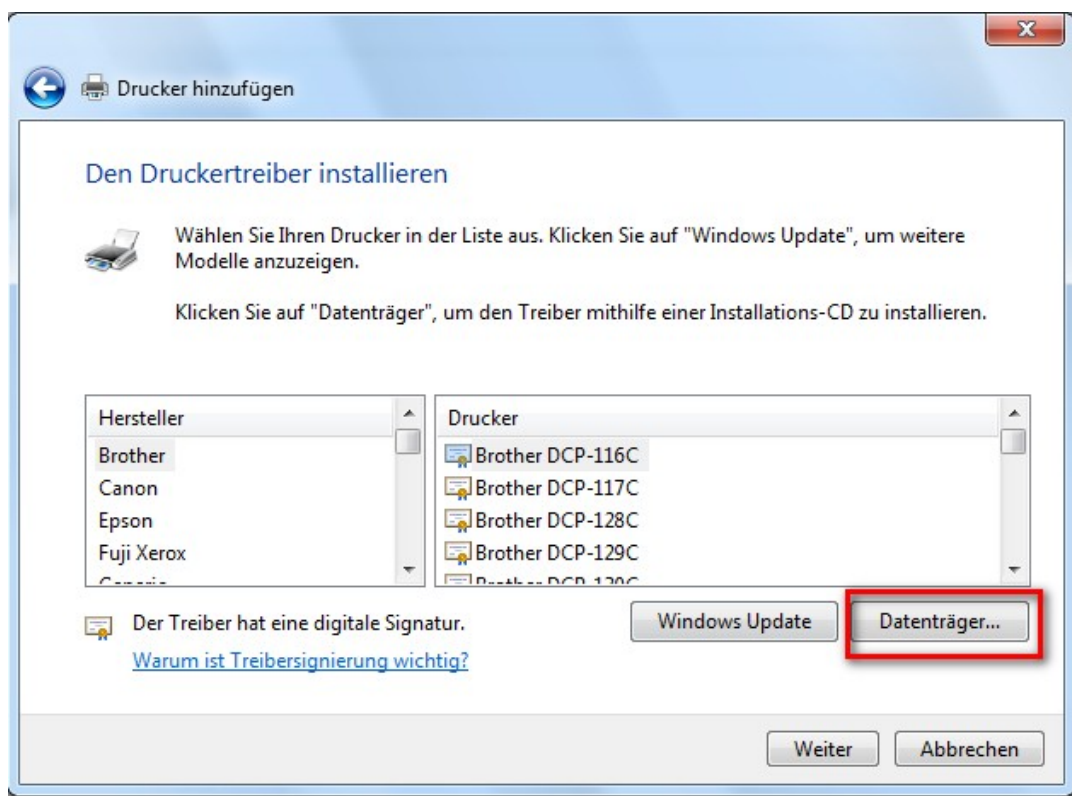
Drucker hinzufügen

Den Druckertreiber installieren

Wählen Sie Ihren Drucker in der Liste aus. Klicken Sie auf "Windows Update", um weitere Modelle anzuzeigen.

Klicken Sie auf "Datenträger", um den Treiber mithilfe einer Installations-CD zu installieren.

| Hersteller |
|---|
| Brother |
| Canon |
| Epson |
| Fuji Xerox |
| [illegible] |

| Drucker |
|---|
| Brother DCP-116C |
| Brother DCP-117C |
| Brother DCP-128C |
| Brother DCP-129C |
| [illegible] |

Der Treiber hat eine digitale Signatur.

Warum ist Treibersignierung wichtig?

Windows Update

Datenträger...

Weiter

Abbrechen